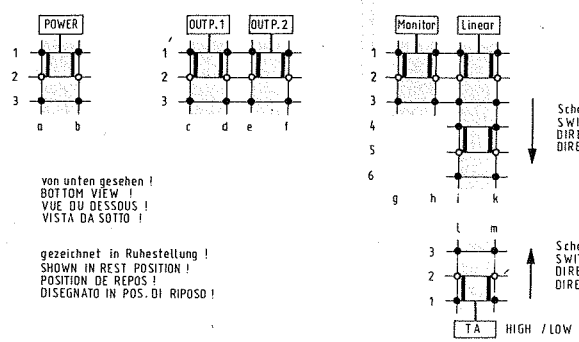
POWER

1
2
3

a b

OUTP.1 OUTP.2

1
2
3

c d e f

Monitor Linear

1
2
3
4
5
6

g h i k

Sche
SWI
DIRE
DIRE

von unten gesehen !
BOTTOM VIEW !
VUE DU DESSOUS !
VISTA DA SOTTO !

gezeichnet in Ruhestellung !
SHOWN IN REST POSITION !
POSITION DE REPOS !
DISEGNATO IN POS. DI RIPOSO !

l m

3
2
1

Sche
SWI
DIRE
DIRE

TA HIGH / LOW